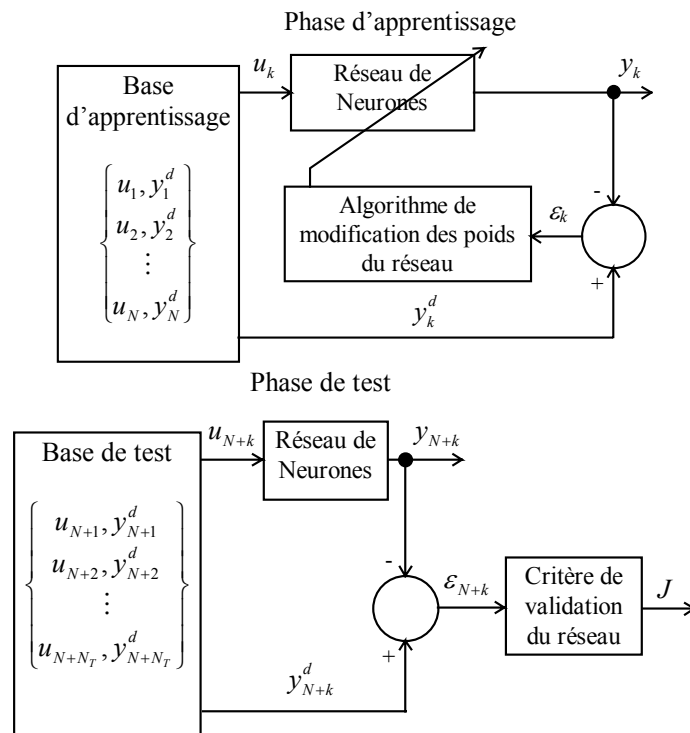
Phase d'apprentissage

Base d'apprentissage

$\begin{Bmatrix} u_1, y_1^d \\ u_2, y_2^d \\ \vdots \\ u_N, y_N^d \end{Bmatrix}$

$u_k$

Réseau de Neurones

$y_k$

Algorithme de modification des poids du réseau

$\varepsilon_k$

-

+

$y_k^d$

Phase de test

Base de test

$\begin{Bmatrix} u_{N+1}, y_{N+1}^d \\ u_{N+2}, y_{N+2}^d \\ \vdots \\ u_{N+N_T}, y_{N+N_T}^d \end{Bmatrix}$

$u_{N+k}$

Réseau de Neurones

$y_{N+k}$

-

+

$\varepsilon_{N+k}$

Critère de validation du réseau

$J$

$y_{N+k}^d$